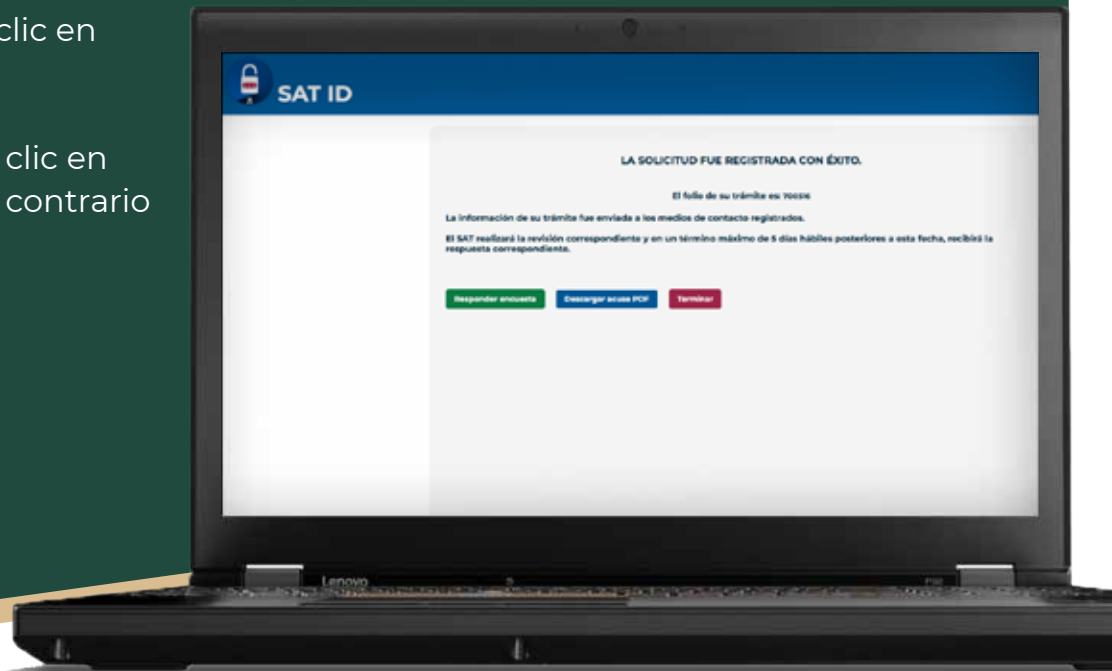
clic en

clic en
contrario

SAT ID

LA SOLICITUD FUE REGISTRADA CON ÉXITO.

El folio de su trámite es: 700516

La información de su trámite fue enviada a los medios de contacto registrados.

El SAT realizará la revisión correspondiente y en un término máximo de 5 días hábiles posteriores a esta fecha, recibirá la respuesta correspondiente.

Responder encuesta | Descargar acuse PDF | Terminar

Lenovo